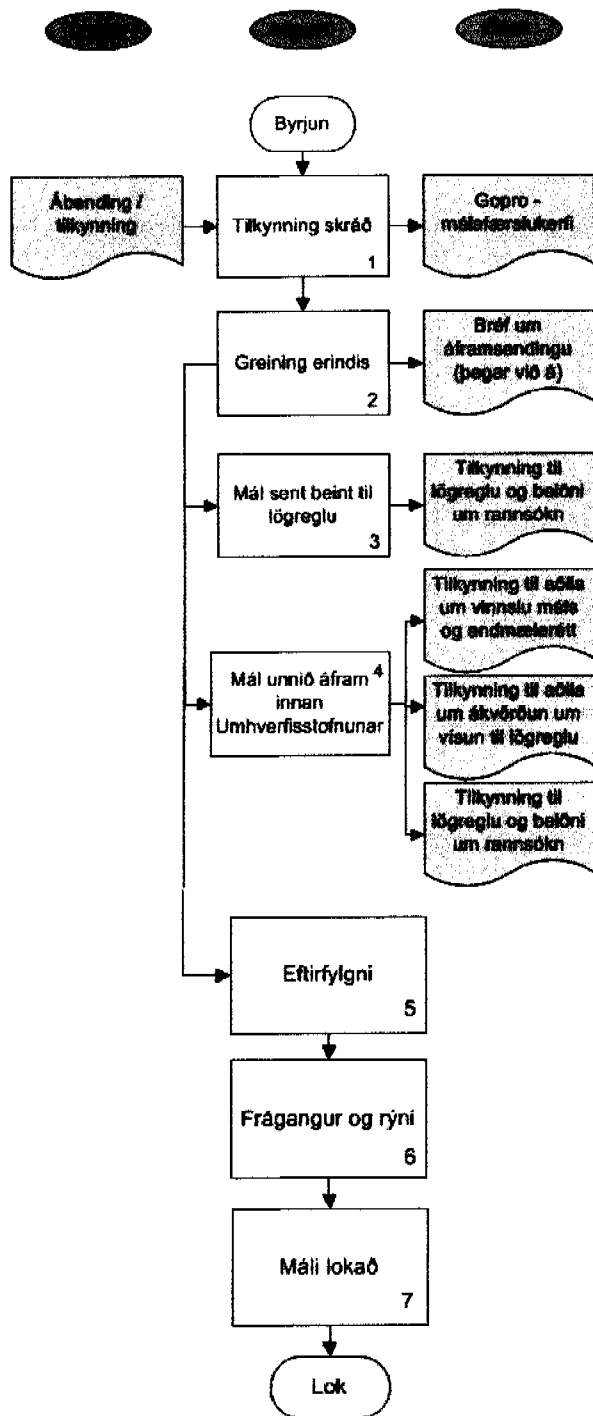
Byrjun

Ábending / tilkynning

Tilkynning skráð
1

Gopro - málafærslukerfi

Greining erindis
2

Bréf um áframsendingu (þegar við á)

Mál sent beint til lögreglu
3

Tilkynning til lögreglu og beiðni um rannsókn

Mál unnið áfram innan Umhverfisstofnunar
4

Tilkynning til aðila um vinnslu máls og andmælarétt

Tilkynning til aðila um ákvörðun um vísun til lögreglu

Tilkynning til lögreglu og beiðni um rannsókn

Eftirfylgni
5

Frágangur og rýni
6

Máli lokað
7

Lok